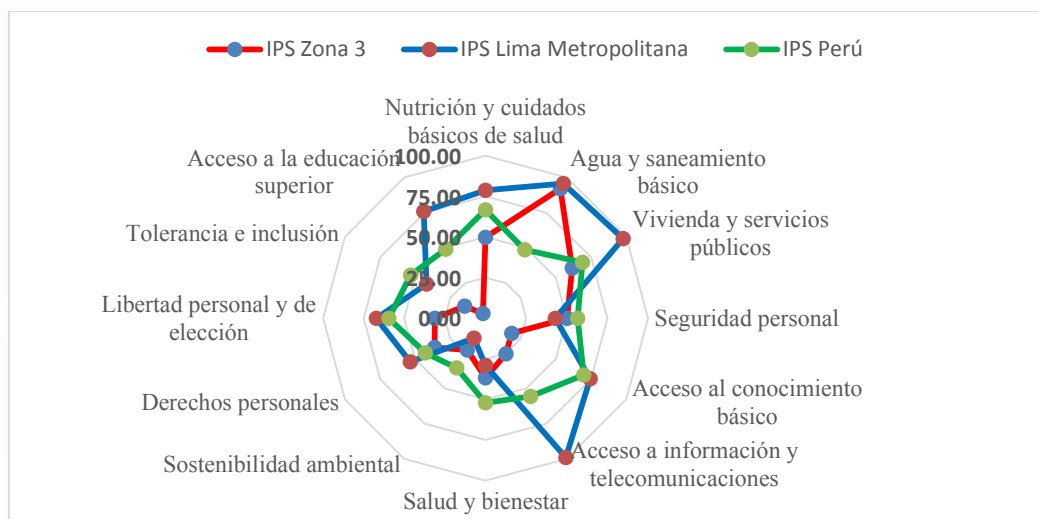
IPS Zona 3
IPS Lima Metropolitana
IPS Perú

Nutrición y cuidados básicos de salud
Agua y saneamiento básico
Vivienda y servicios públicos
Seguridad personal
Acceso al conocimiento básico
Acceso a información y telecomunicaciones
Salud y bienestar
Sostenibilidad ambiental
Derechos personales
Libertad personal y de elección
Tolerancia e inclusión
Acceso a la educación superior

100.00
75.00
50.00
25.00
0.00